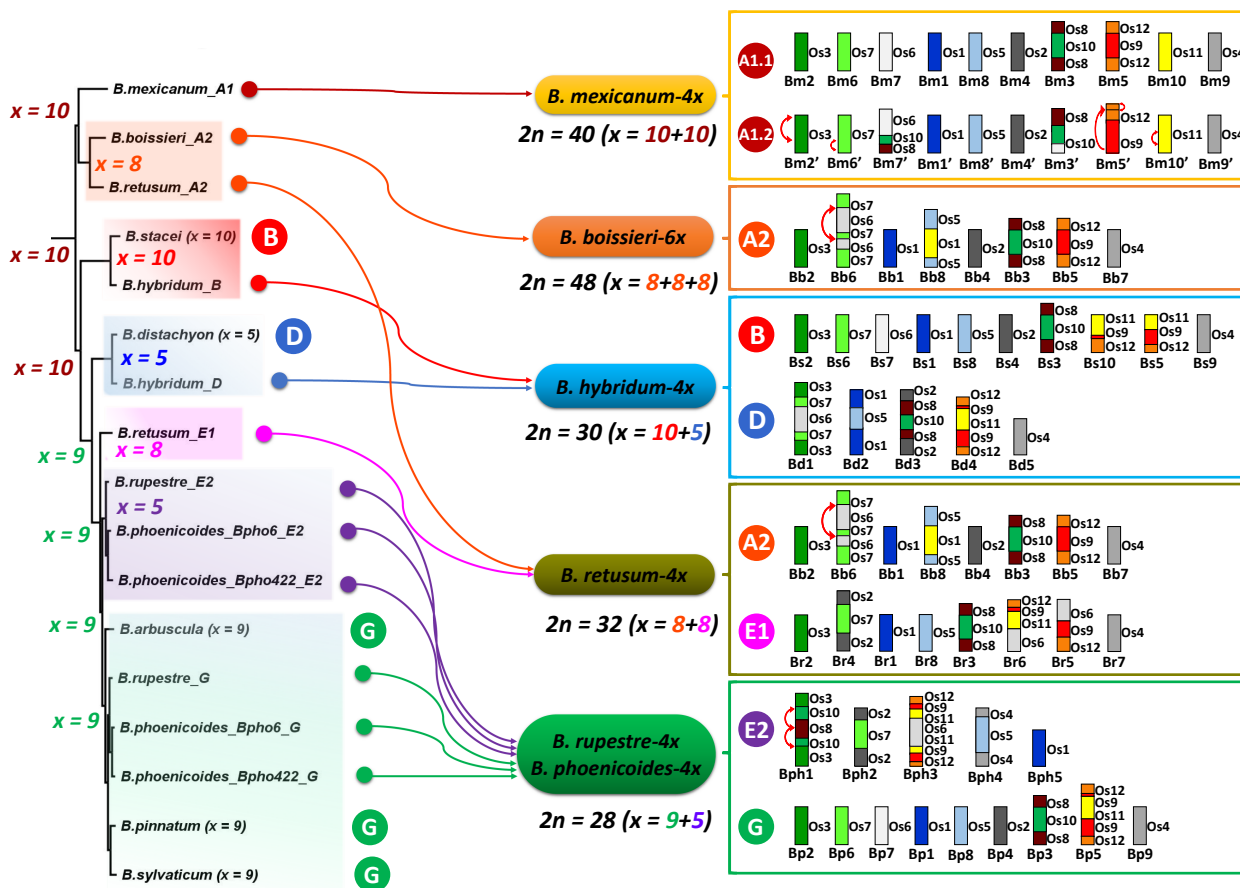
x = 10
B.mexicanum_A1
B.boissieri_A2
x = 8
B.retusum_A2
x = 10
B.stacei (x = 10)
B
x = 10
B.hybridum_B
x = 10
B.distachyon (x = 5)
D
x = 5
B.hybridum_D
B.retusum_E1
x = 8
x = 9
B.rupestre_E2
x = 5
x = 9
B.phoenicoides_Bpho6_E2
B.phoenicoides_Bpho422_E2
x = 9
B.arbuscula (x = 9)
G
B.rupestre_G
x = 9
B.phoenicoides_Bpho6_G
B.phoenicoides_Bpho422_G
B.pinnatum (x = 9)
G
B.sylvaticum (x = 9)
G

B. mexicanum-4x
2n = 40 (x = 10+10)
B. boissieri-6x
2n = 48 (x = 8+8+8)
B. hybridum-4x
2n = 30 (x = 10+5)
B. retusum-4x
2n = 32 (x = 8+8)
B. rupestre-4x
B. phoenicoides-4x
2n = 28 (x = 9+5)

A1.1
Os3 Os7 Os6 Os1 Os5 Os2 Os8 Os10 Os8 Os12 Os9 Os12 Os11 Os4
Bm2 Bm6 Bm7 Bm1 Bm8 Bm4 Bm3 Bm5 Bm10 Bm9
A1.2
Os3 Os7 Os6 Os10 Os8 Os1 Os5 Os2 Os8 Os10 Os12 Os9 Os11 Os4
Bm2' Bm6' Bm7' Bm1' Bm8' Bm4' Bm3' Bm5' Bm10' Bm9'

A2
Os3 Os7 Os6 Os7 Os6 Os7 Os1 Os5 Os1 Os5 Os2 Os8 Os10 Os8 Os12 Os9 Os12 Os4
Bb2 Bb6 Bb1 Bb8 Bb4 Bb3 Bb5 Bb7

B
Os3 Os7 Os6 Os1 Os5 Os2 Os8 Os10 Os8 Os11 Os9 Os12 Os11 Os9 Os12 Os4
Bs2 Bs6 Bs7 Bs1 Bs8 Bs4 Bs3 Bs10 Bs5 Bs9
D
Os3 Os7 Os6 Os7 Os3 Os1 Os5 Os1 Os2 Os8 Os10 Os8 Os2 Os12 Os9 Os11 Os9 Os12 Os4
Bd1 Bd2 Bd3 Bd4 Bd5

A2
Os3 Os7 Os6 Os7 Os6 Os7 Os1 Os5 Os1 Os5 Os2 Os8 Os10 Os8 Os12 Os9 Os12 Os4
Bb2 Bb6 Bb1 Bb8 Bb4 Bb3 Bb5 Bb7
E1
Os3 Os2 Os7 Os2 Os1 Os5 Os8 Os10 Os8 Os12 Os9 Os11 Os6 Os6 Os9 Os12 Os4
Br2 Br4 Br1 Br8 Br3 Br6 Br5 Br7

E2
Os3 Os10 Os8 Os10 Os3 Os2 Os7 Os2 Os12 Os9 Os11 Os6 Os11 Os9 Os12 Os4 Os5 Os4 Os1
Bph1 Bph2 Bph3 Bph4 Bph5
G
Os3 Os7 Os6 Os1 Os5 Os2 Os8 Os10 Os8 Os12 Os9 Os11 Os9 Os12 Os4
Bp2 Bp6 Bp7 Bp1 Bp8 Bp4 Bp3 Bp5 Bp9